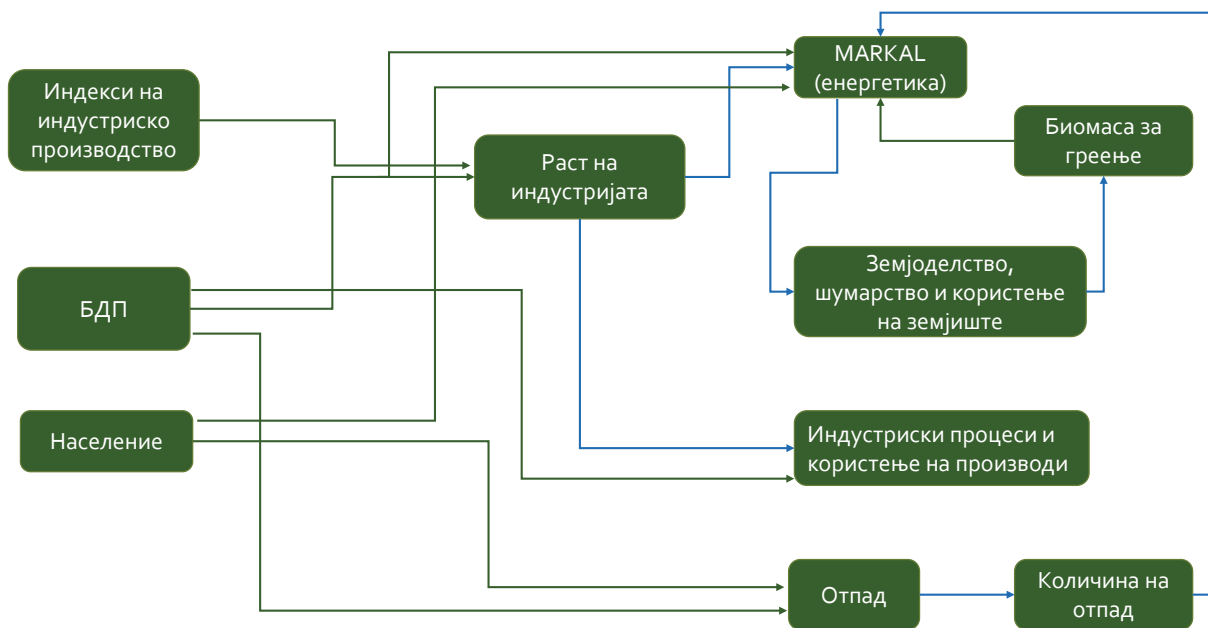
Индекси на индустриско производство

БДП

Население

Раст на индустријата

MARKAL (енергетика)

Биомаса за греење

Земјоделство, шумарство и користење на земјиште

Индустриски процеси и користење на производи

Отпад

Количина на отпад